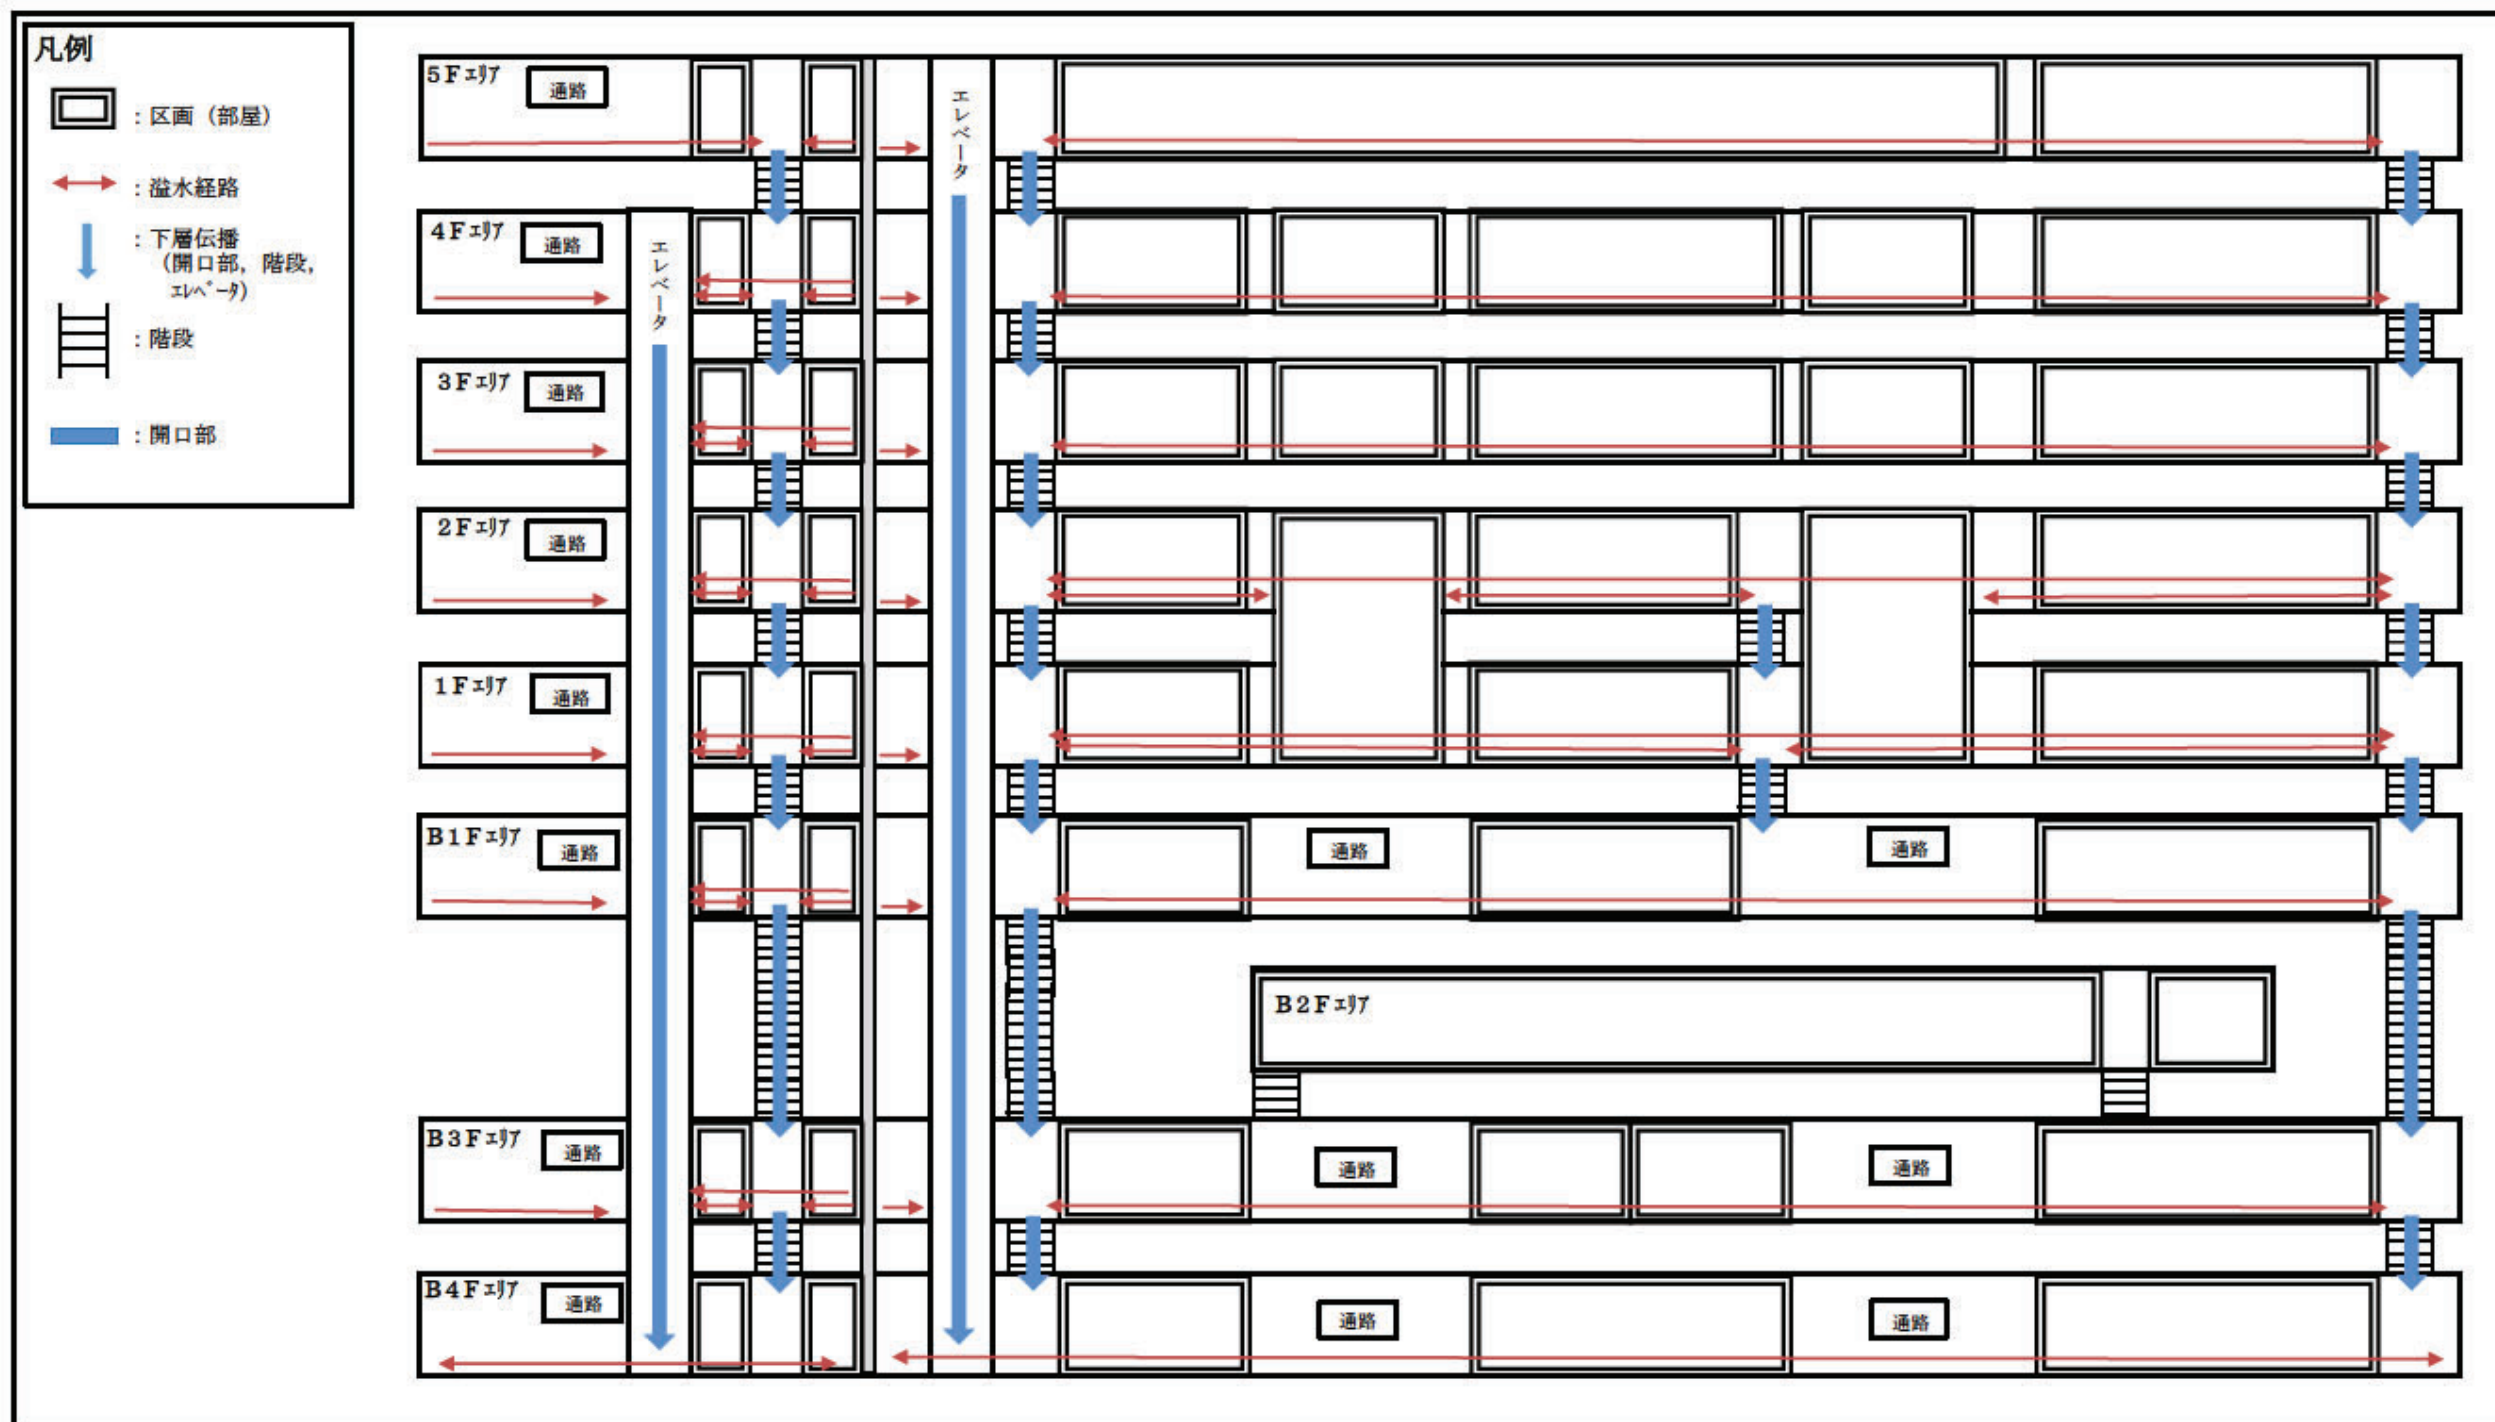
凡例

：区画（部屋）

：溢水経路

：下層伝播（開口部，階段，ｴﾚﾍﾞｰﾀ）

：階段

：開口部

5Fｴﾘｱ 通路

エレベータ

4Fｴﾘｱ 通路

エレベータ

3Fｴﾘｱ 通路

2Fｴﾘｱ 通路

1Fｴﾘｱ 通路

B1Fｴﾘｱ 通路

通路

通路

B2Fｴﾘｱ

B3Fｴﾘｱ 通路

通路

通路

B4Fｴﾘｱ 通路

通路

通路